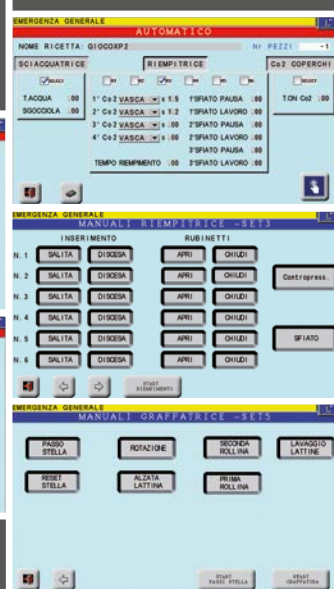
EMERGENZA GENERALE

AUTOMATICO

NOME RICETTA: GIOCOXP2

Nr. PEZZI -1

SCIACQUATRICE

SELECT

T.ACQUA :00

SGOCCIOLA :00

RIEMPITRICE

1° Co2 VASCA s 1.5

2° Co2 VASCA s 1.2

3° Co2 VASCA s .00

4° Co2 VASCA s .00

TEMPO RIEMPIMENTO .00

1°SFIATO PAUSA .00

1°SFIATO LAVORO .00

2°SFIATO PAUSA .00

2°SFIATO LAVORO .00

3°SFIATO PAUSA .00

3°SFIATO LAVORO .00

Co2 COPERCHI

SELECT

T.ON Co2 :00

EMERGENZA GENERALE

MANUALI RIEMPITRICE -SET3

INSERIMENTO

RUBINETTI

N. 1 SALITA DISCESA APRI CHIUDI

N. 2 SALITA DISCESA APRI CHIUDI

N. 3 SALITA DISCESA APRI CHIUDI

N. 4 SALITA DISCESA APRI CHIUDI

N. 5 SALITA DISCESA APRI CHIUDI

N. 6 SALITA DISCESA APRI CHIUDI

Contropress.

SFIATO

START RIEMPIMENTO

EMERGENZA GENERALE

MANUALI GRAFFATRICE -SET5

PASSO STELLA

ROTAZIONE

SECONDA ROLLINA

LAVAGGIO LATTINE

RESET STELLA

ALZATA LATTINA

PRIMA ROLLINA

START PASSI STELLA

START GRAFFATURA